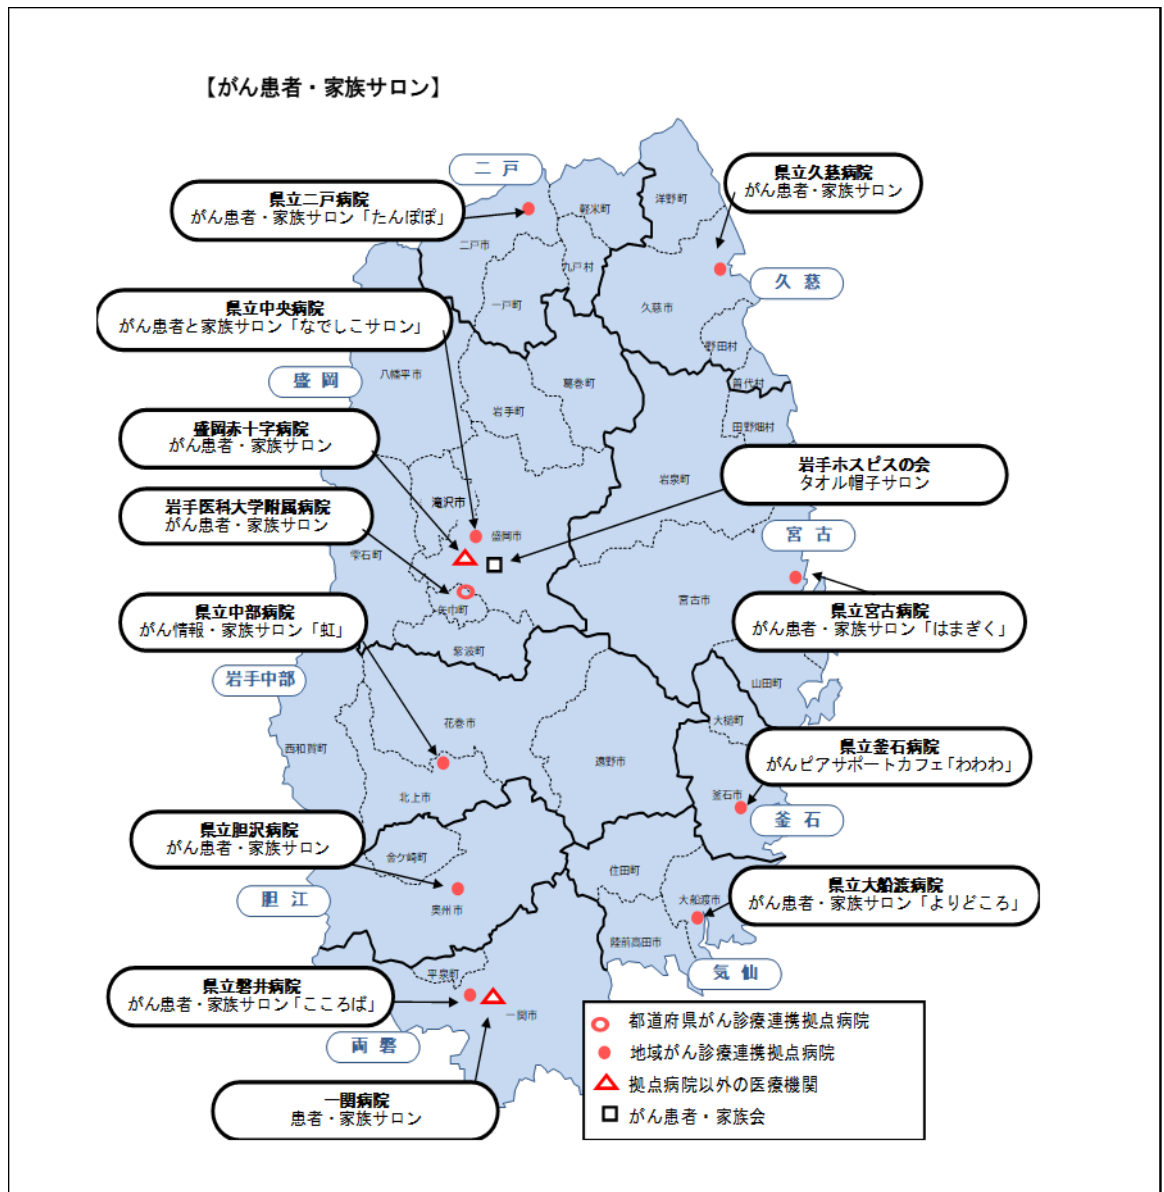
【がん患者・家族サロン】

二戸

県立二戸病院
がん患者・家族サロン「たんぽぽ」

県立久慈病院
がん患者・家族サロン

軽米町

洋野町

二戸市

九戸村

久慈

一戸町

久慈市

県立中央病院
がん患者と家族サロン「なでしこサロン」

野田村

盛岡

八幡平市

葛巻町

普代村

岩手町

田野畑村

盛岡赤十字病院
がん患者・家族サロン

岩手ホスピスの会
タオル帽子サロン

岩泉町

滝沢市

岩手医科大学附属病院
がん患者・家族サロン

盛岡市

宮古

雫石町

矢巾町

宮古市

県立中部病院
がん情報・家族サロン「虹」

県立宮古病院
がん患者・家族サロン「はまぎく」

紫波町

岩手中部

山田町

花巻市

大槌町

西和賀町

県立釜石病院
がんピアサポートカフェ「わわわ」

遠野市

北上市

釜石市

釜石

県立胆沢病院
がん患者・家族サロン

金ケ崎町

住田町

県立大船渡病院
がん患者・家族サロン「よりどころ」

胆江

大船渡市

奥州市

陸前高田市

気仙

平泉町

県立磐井病院
がん患者・家族サロン「こころば」

一関市

両磐

一関病院
患者・家族サロン

都道府県がん診療連携拠点病院
地域がん診療連携拠点病院
拠点病院以外の医療機関
がん患者・家族会